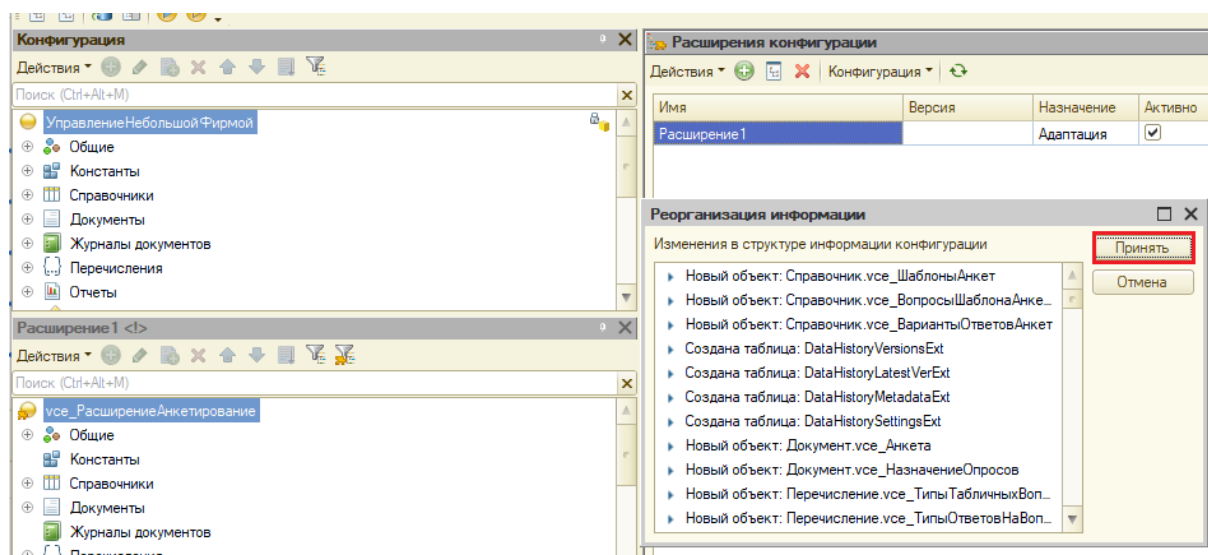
Конфигурация

Действия ▾

Поиск (Ctrl+Alt+M)

УправлениеНебольшойФирмой
Общие
Константы
Справочники
Документы
Журналы документов
Перечисления
Отчеты

Расширение1 <!>

Действия ▾

Поиск (Ctrl+Alt+M)

vce_РасширениеАнкетирование
Общие
Константы
Справочники
Документы
Журналы документов

Расширения конфигурации

Действия ▾ Конфигурация ▾

| Имя | Версия | Назначение | Активно |
|---|---|---|---|
| Расширение1 | | Адаптация | ☑ |

Реорганизация информации

Изменения в структуре информации конфигурации

Принять

Отмена

Новый объект: Справочник.vce_ШаблоныАнкет
Новый объект: Справочник.vce_ВопросыШаблонаАнке...
Новый объект: Справочник.vce_ВариантыОтветовАнкет
Создана таблица: DataHistoryVersionsExt
Создана таблица: DataHistoryLatestVerExt
Создана таблица: DataHistoryMetadataExt
Создана таблица: DataHistorySettingsExt
Новый объект: Документ.vce_Анкета
Новый объект: Документ.vce_НазначениеОпросов
Новый объект: Перечисление.vce_ТипыТабличныхВоп...
Новый объект: Перечисление.vce_ТипыОтветовНаВоп...